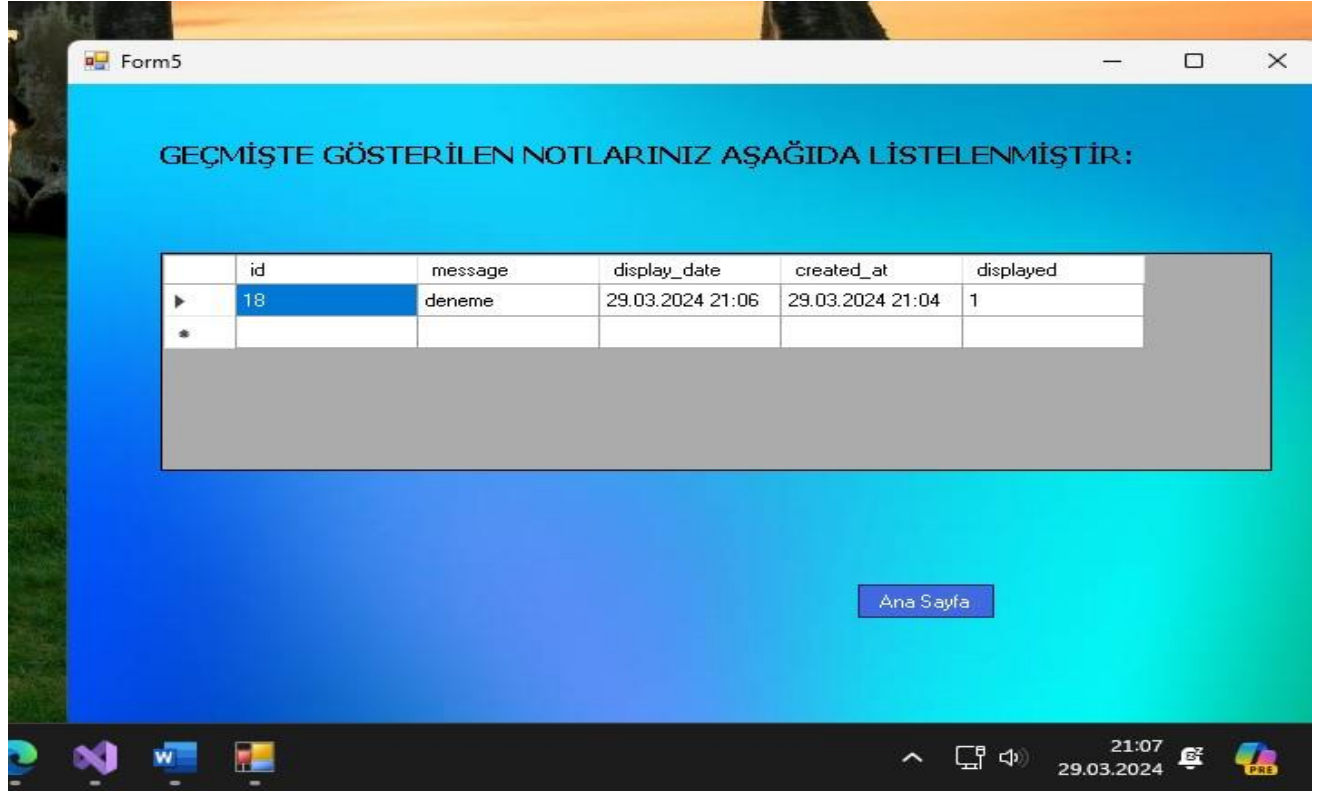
Form5

GEÇMİŞTE GÖSTERİLEN NOTLARINIZ AŞAĞIDA LİSTELENMİŞTİR:

| | id | message | display_date | created_at | displayed |
|---|---|---|---|---|---|
| ▸ | 18 | deneme | 29.03.2024 21:06 | 29.03.2024 21:04 | 1 |
| * | | | | | |

Ana Sayfa

21:07
29.03.2024